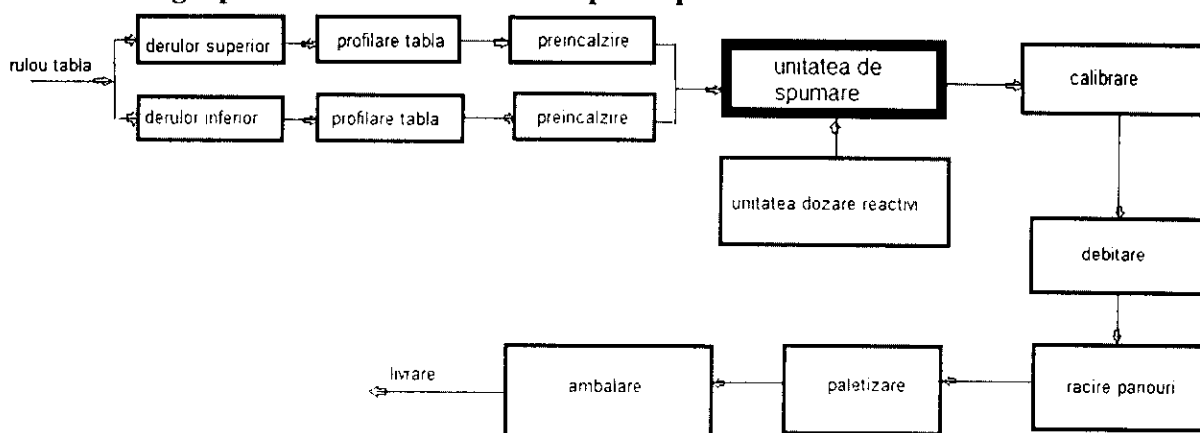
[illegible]

rulou tabla

derulor superior

profilare tabla

preincalzire

derulor inferior

profilare tabla

preincalzire

unitatea de spumare

unitatea dozare reactivi

calibrare

debitare

racire panouri

paletizare

ambalare

livrare